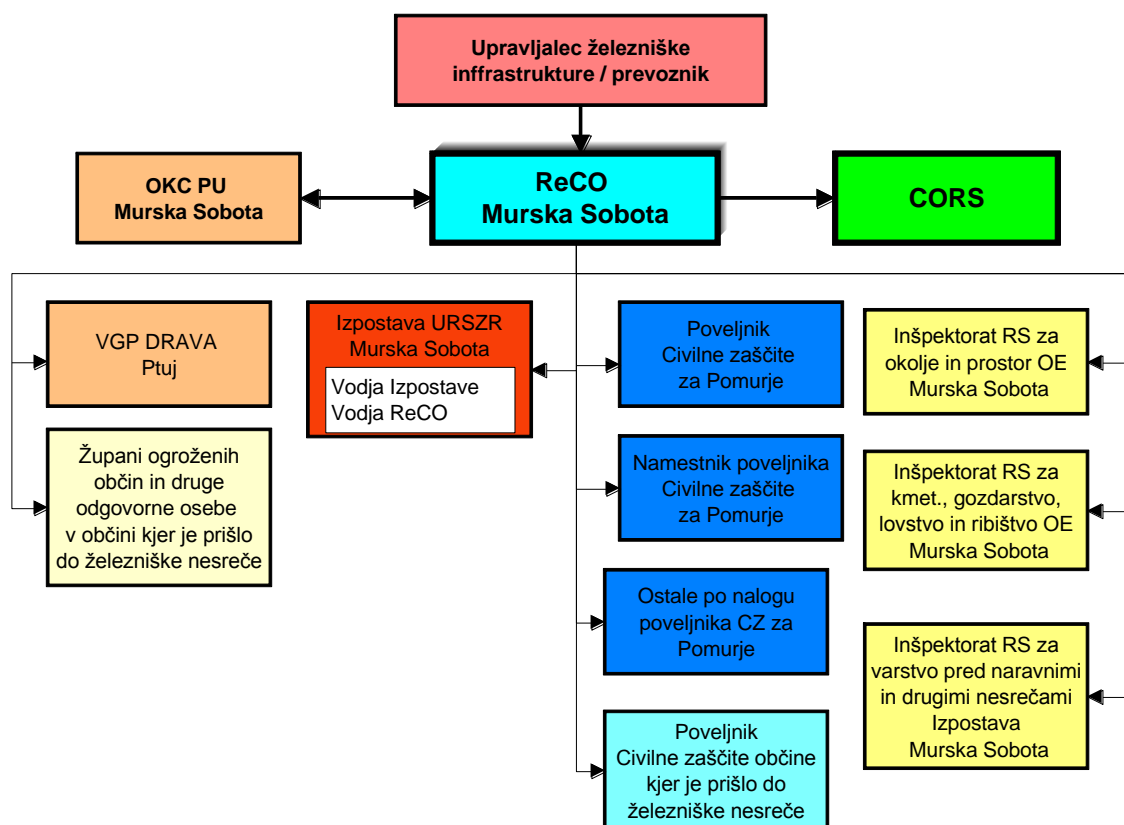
Upravljalec železniške infrastrukture / prevoznik

OKC PU
Murska Sobota

ReCO
Murska Sobota

CORS

VGP DRAVA
Ptuj

Župani ogroženih občin in druge odgovorne osebe v občini kjer je prišlo do železniške nesreče

Izpostava URSZR
Murska Sobota

Vodja Izpostave
Vodja ReCO

Poveljnik
Civilne zaščite
za Pomurje

Namestnik poveljnika
Civilne zaščite
za Pomurje

Ostale po nalogu poveljnika CZ za Pomurje

Poveljnik
Civilne zaščite občine kjer je prišlo do železniške nesreče

Inšpektorat RS za okolje in prostor OE Murska Sobota

Inšpektorat RS za kmet., gozdarstvo, lovstvo in ribištvo OE Murska Sobota

Inšpektorat RS za varstvo pred naravnimi in drugimi nesrečami Izpostava Murska Sobota